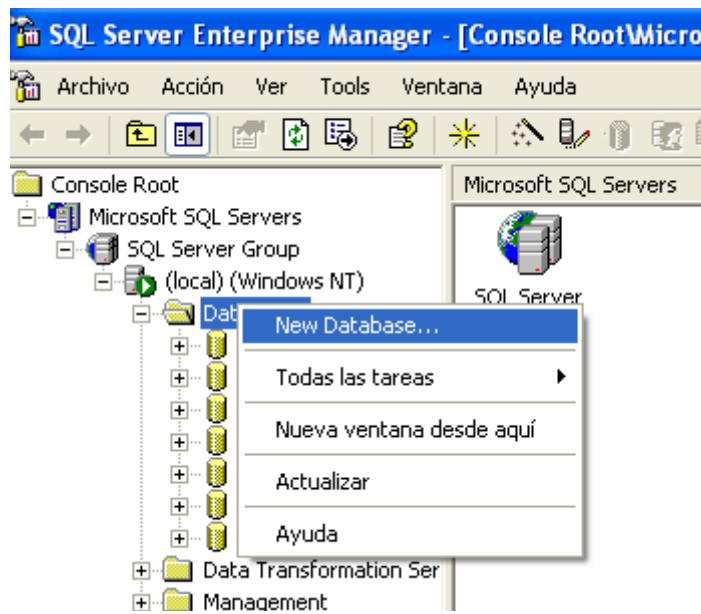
SQL Server Enterprise Manager - [Console Root\Micro

Archivo Acción Ver Tools Ventana Ayuda

Console Root
Microsoft SQL Servers
SQL Server Group
(local) (Windows NT)
Dat
Data Transformation Ser
Management

Microsoft SQL Servers

SQL Server

New Database...
Todas las tareas
Nueva ventana desde aquí
Actualizar
Ayuda